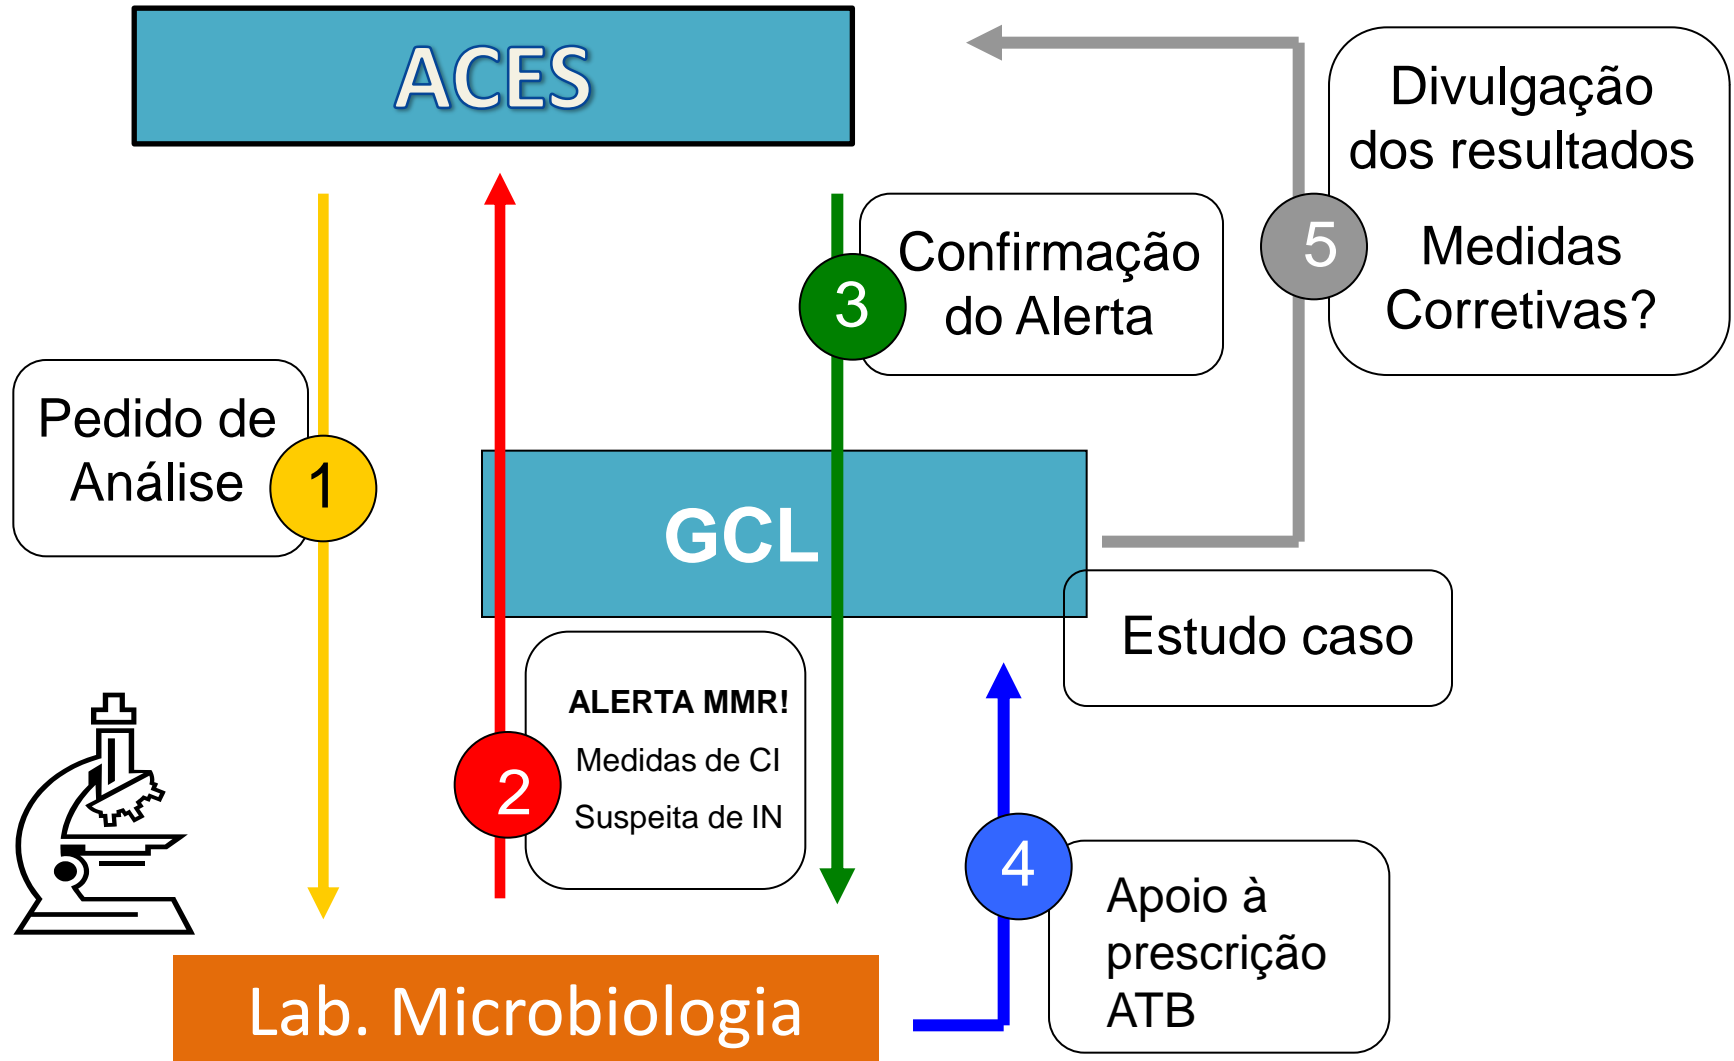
ACES

Divulgação dos resultados

Medidas Corretivas?

5

Confirmação do Alerta

3

Pedido de Análise

1

GCL

Estudo caso

ALERTA MMR!

Medidas de CI

Suspeita de IN

2

4

Apoio à prescrição ATB

Lab. Microbiologia